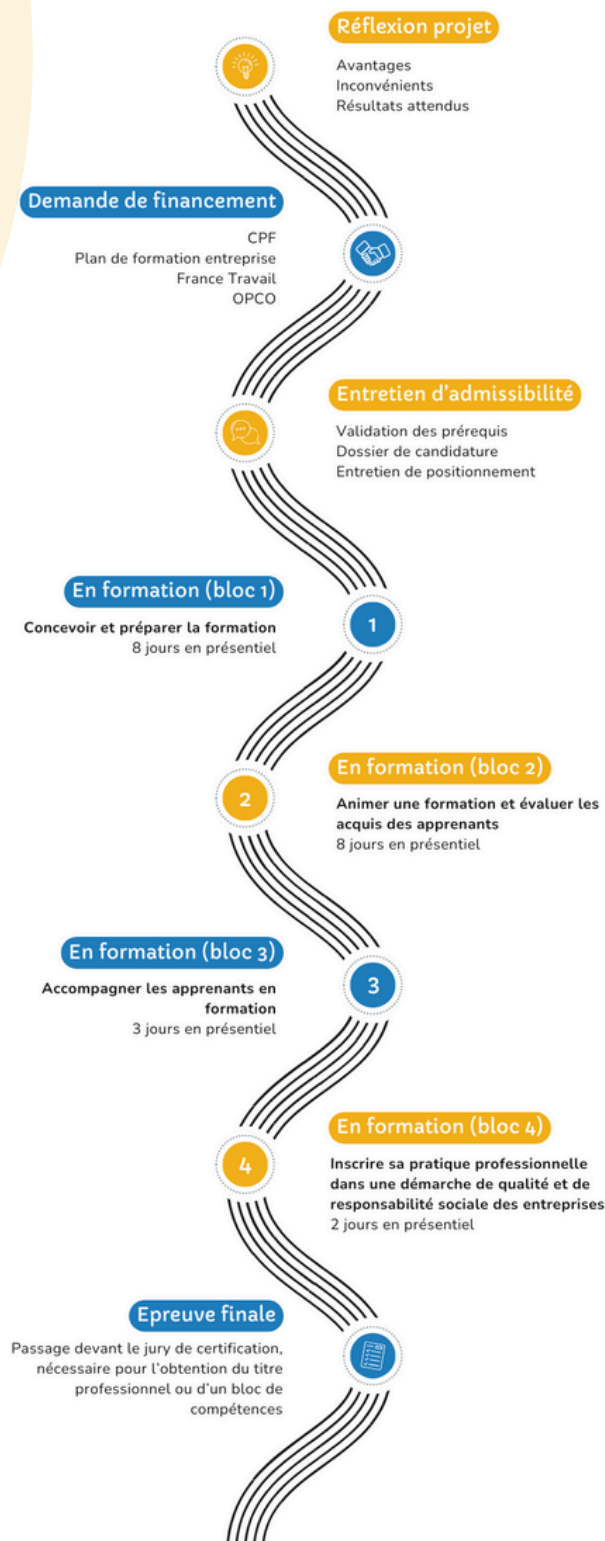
Réflexion projet

Avantages
Inconvénients
Résultats attendus

Demande de financement

CPF
Plan de formation entreprise
France Travail
OPCO

Entretien d'admissibilité

Validation des prérequis
Dossier de candidature
Entretien de positionnement

En formation (bloc 1)

1

Concevoir et préparer la formation
8 jours en présentiel

En formation (bloc 2)

2

Animer une formation et évaluer les acquis des apprenants
8 jours en présentiel

En formation (bloc 3)

3

Accompagner les apprenants en formation
3 jours en présentiel

En formation (bloc 4)

4

Inscrire sa pratique professionnelle dans une démarche de qualité et de responsabilité sociale des entreprises
2 jours en présentiel

Epreuve finale

Passage devant le jury de certification, nécessaire pour l'obtention du titre professionnel ou d'un bloc de compétences